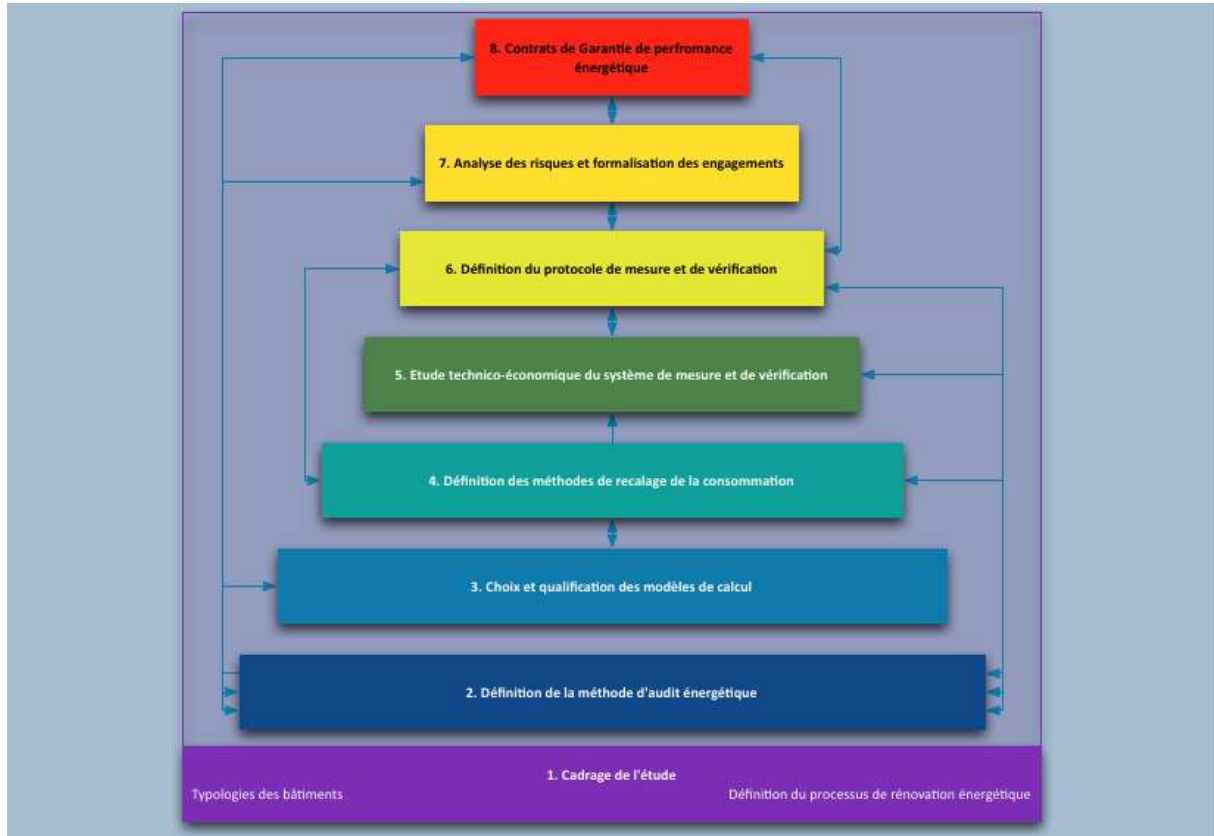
8. Contrats de Garantie de perfromance énergétique

7. Analyse des risques et formalisation des engagements

6. Définition du protocole de mesure et de vérification

5. Etude technico-économique du système de mesure et de vérification

4. Définition des méthodes de recalage de la consommation

3. Choix et qualification des modèles de calcul

2. Définition de la méthode d'audit énergétique

1. Cadrage de l'étude

Typologies des bâtiments

Définition du processus de rénovation énergétique